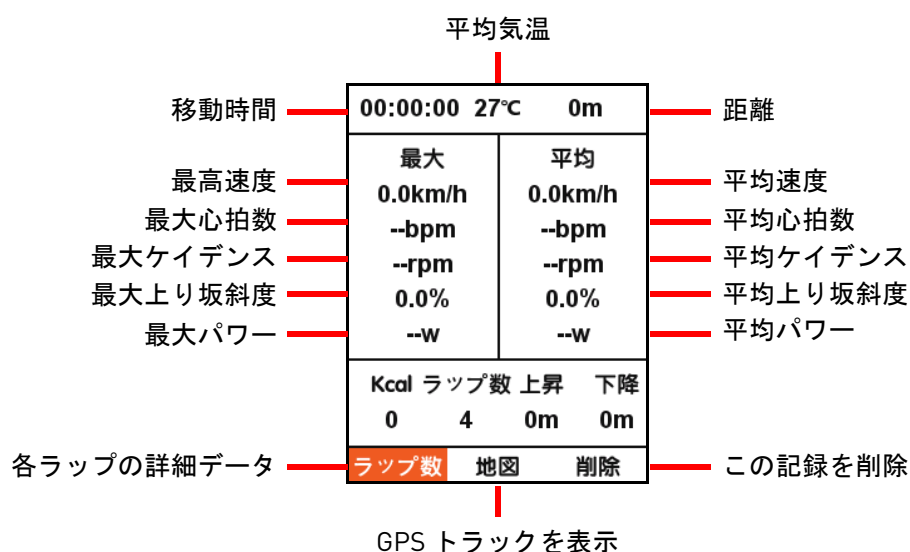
平均気温

移動時間

00:00:00 27℃ 0m

距離

最大

平均

最高速度

0.0km/h

0.0km/h

平均速度

最大心拍数

--bpm

--bpm

平均心拍数

最大ケイデンス

--rpm

--rpm

平均ケイデンス

最大上り坂斜度

0.0%

0.0%

平均上り坂斜度

最大パワー

--w

--w

平均パワー

Kcal ラップ数 上昇 下降

0 4 0m 0m

各ラップの詳細データ

ラップ数 地図 削除

この記録を削除

GPS トラックを表示